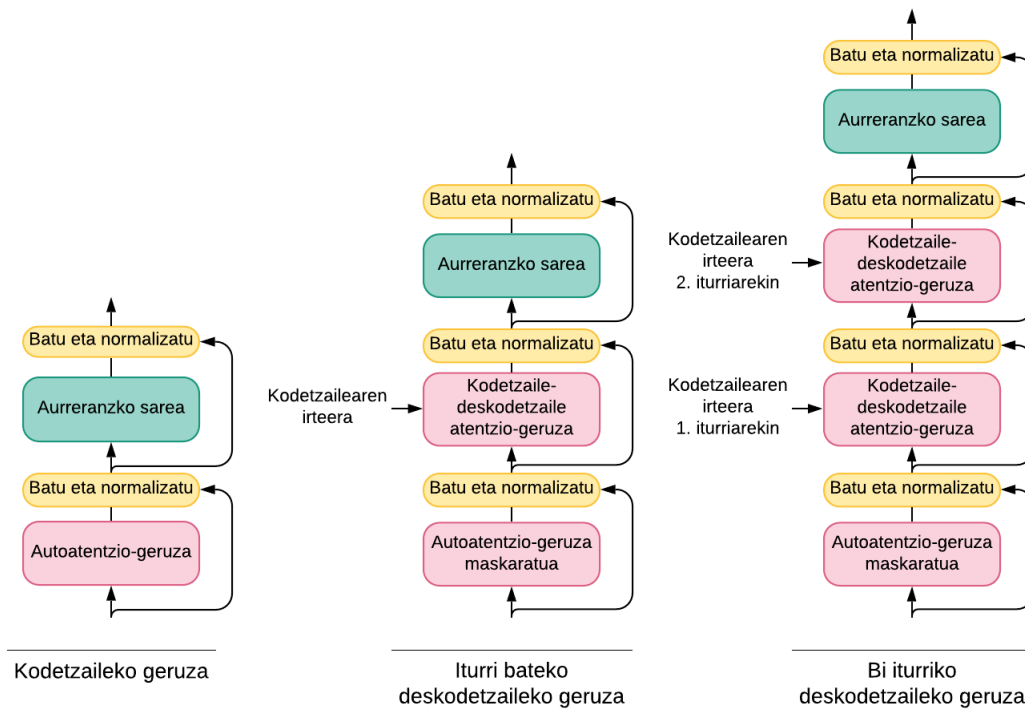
Batu eta normalizatu

Aurreranzko sarea

Batu eta normalizatu

Autoatentzio-geruza

Kodetzaileko geruza

Batu eta normalizatu

Aurreranzko sarea

Batu eta normalizatu

Kodetzailearen irteera

Kodetzaile-deskodetzaile atentzio-geruza

Batu eta normalizatu

Autoatentzio-geruza maskaratua

Iturri bateko deskodetzaileko geruza

Batu eta normalizatu

Aurreranzko sarea

Batu eta normalizatu

Kodetzailearen irteera 2. iturriarekin

Kodetzaile-deskodetzaile atentzio-geruza

Batu eta normalizatu

Kodetzailearen irteera 1. iturriarekin

Kodetzaile-deskodetzaile atentzio-geruza

Batu eta normalizatu

Autoatentzio-geruza maskaratua

Bi iturriko deskodetzaileko geruza